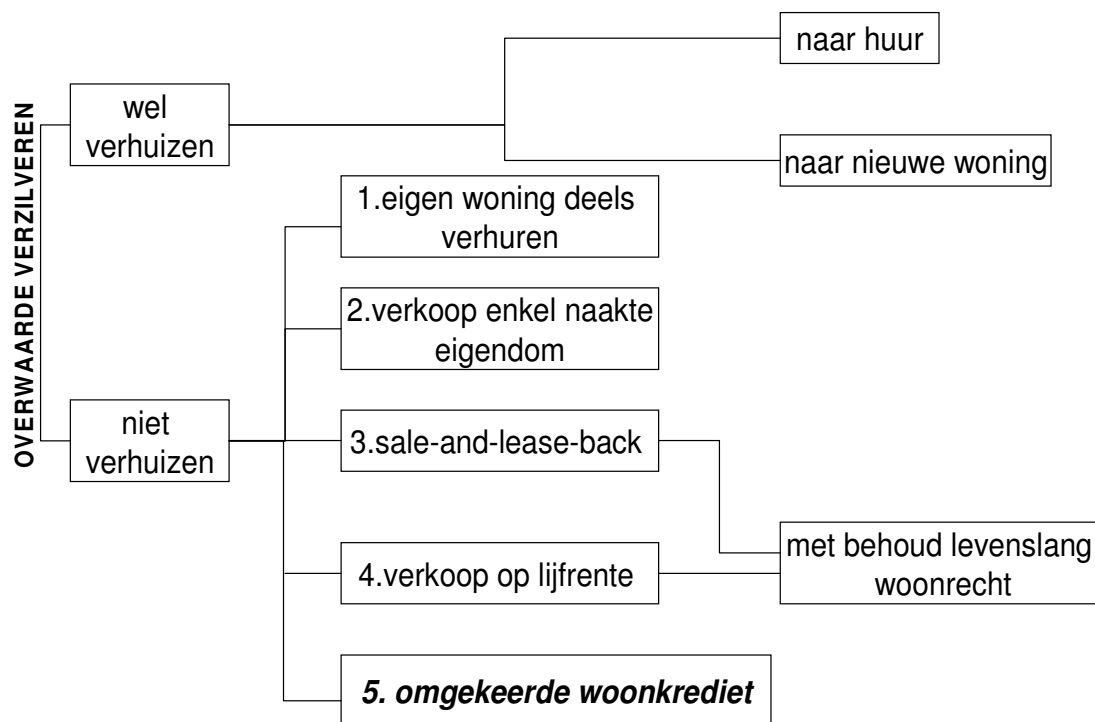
OVERWAARDE VERZILVEREN

wel verhuizen

naar huur

naar nieuwe woning

niet verhuizen

1.eigen woning deels verhuren

2.verkoop enkel naakte eigendom

3.sale-and-lease-back

4.verkoop op lijfrente

met behoud levenslang woonrecht

5. omgekeerde woonkrediet